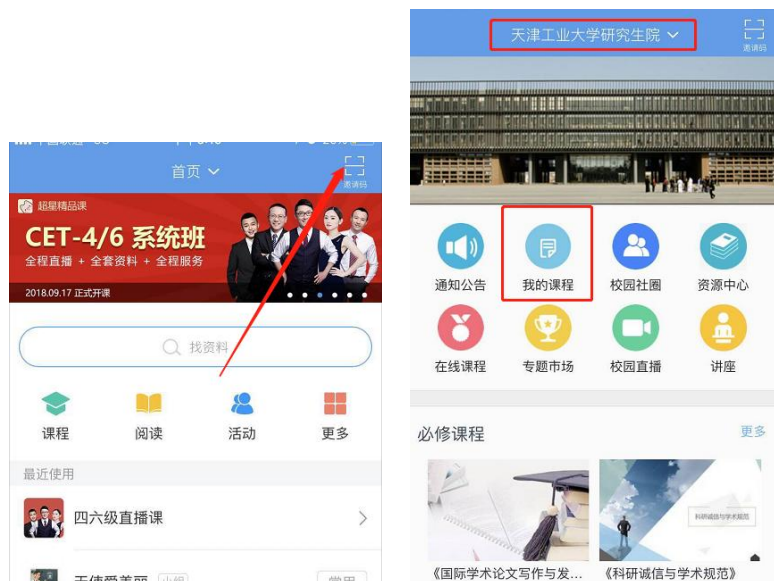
首页

邀请码

超星精品课

CET-4/6 系统班

全程直播 + 全套资料 + 全程服务

2018.09.17 正式开课

找资料

课程

阅读

活动

更多

最近使用

四六级直播课

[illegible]

天津工业大学研究生院

邀请码

通知公告

我的课程

校园社圈

资源中心

在线课程

专题市场

校园直播

讲座

必修课程

更多

科研诚信与学术规范

《国际学术论文写作与发...

《科研诚信与学术规范》